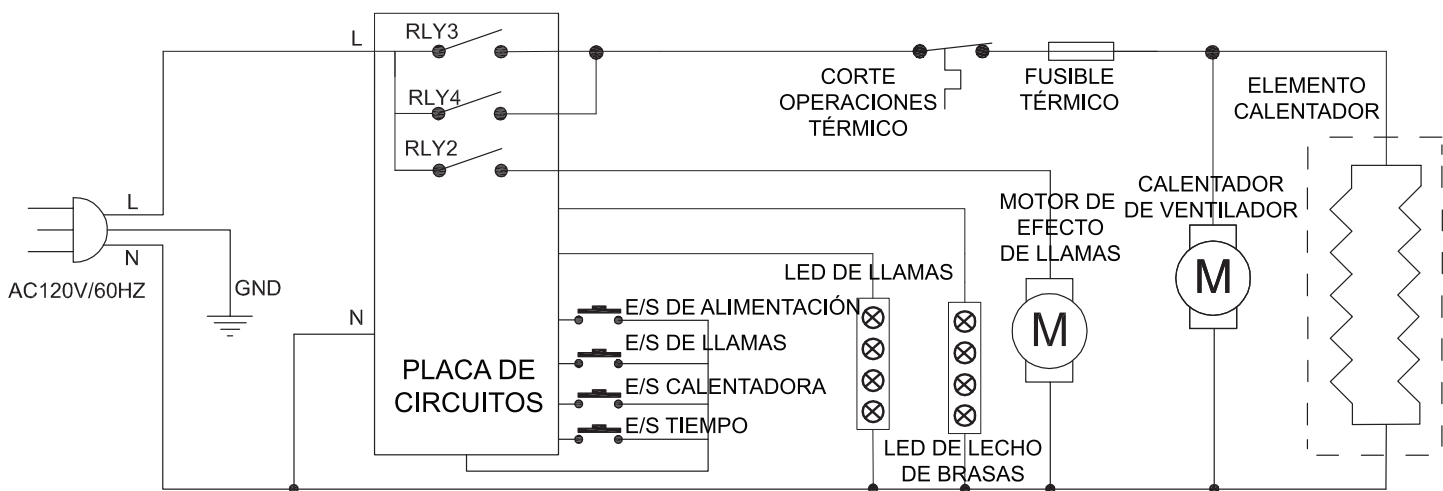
L
RLY3
RLY4
RLY2
CORTE OPERACIONES TÉRMICO
FUSIBLE TÉRMICO
ELEMENTO CALENTADOR
L
N
AC120V/60HZ
GND
N
CALENTADOR DE VENTILADOR
M
MOTOR DE EFECTO DE LLAMAS
M
LED DE LLAMAS
E/S DE ALIMENTACIÓN
E/S DE LLAMAS
E/S CALENTADORA
E/S TIEMPO
PLACA DE CIRCUITOS
LED DE LECHO DE BRASAS